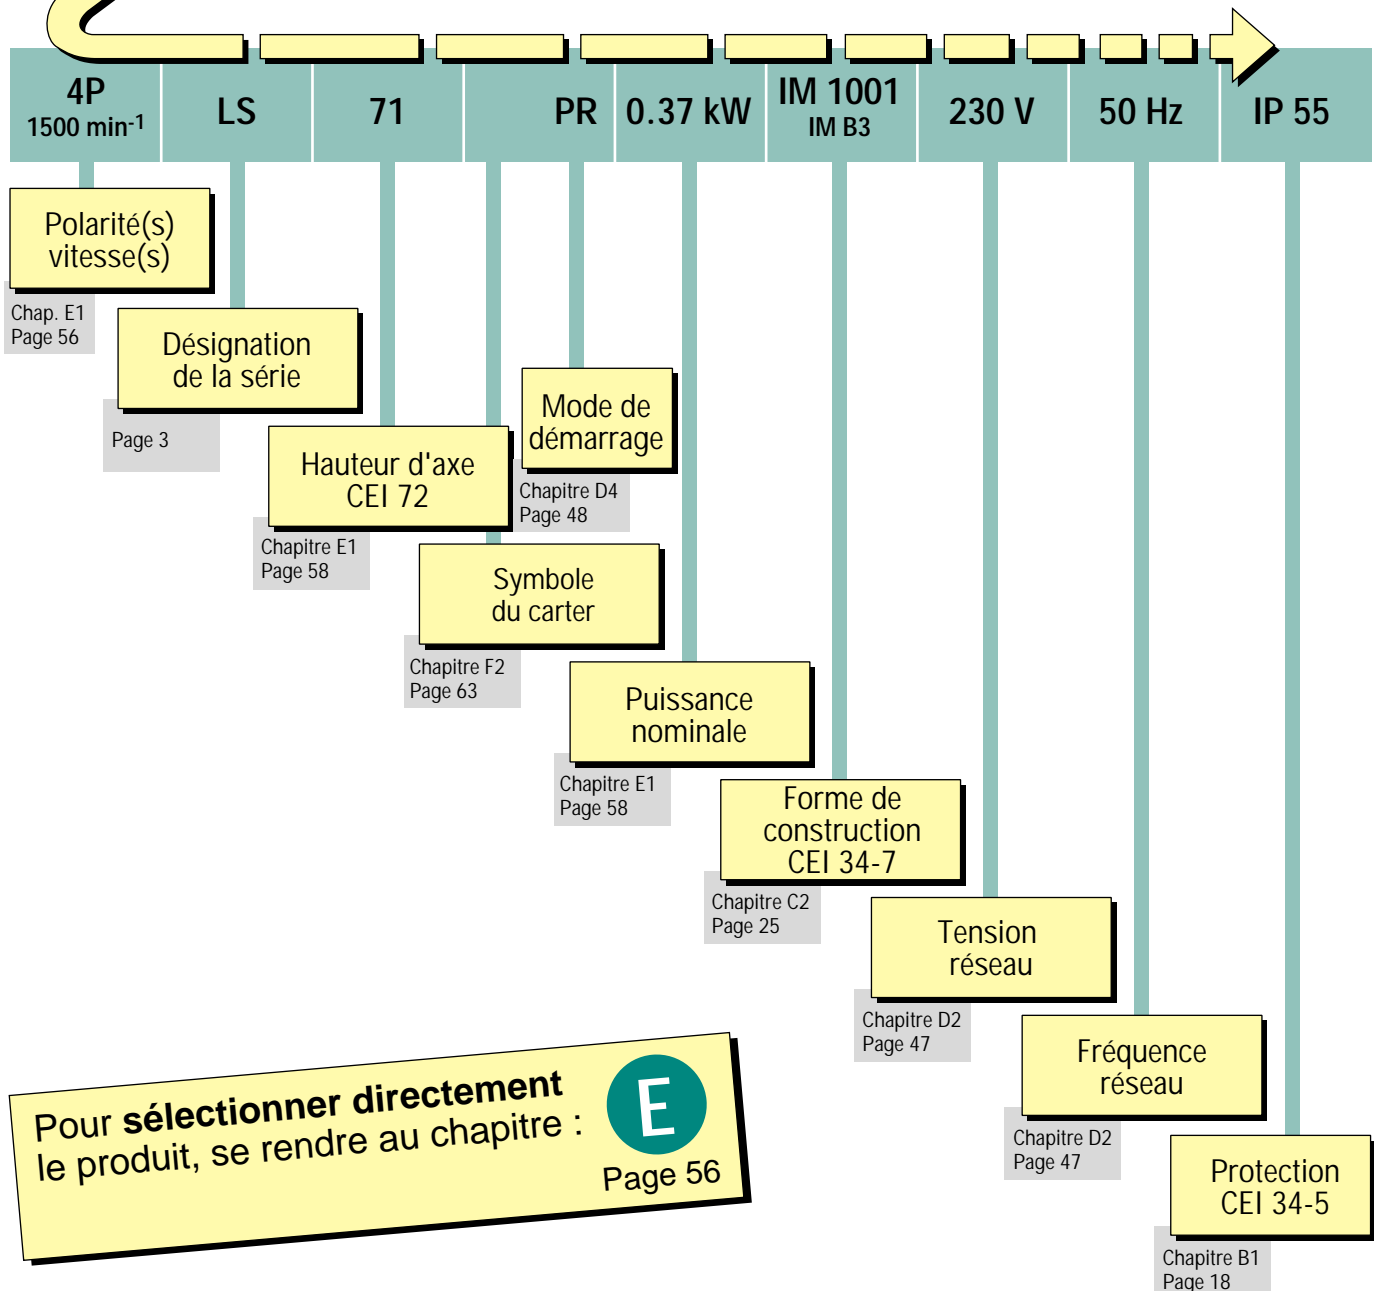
4P
1500 min$^{-1}$

LS

71

PR

0.37 kW

IM 1001
IM B3

230 V

50 Hz

IP 55

Polarité(s) vitesse(s)

Chap. E1
Page 56

Désignation de la série

Page 3

Hauteur d'axe CEI 72

Chapitre E1
Page 58

Mode de démarrage

Chapitre D4
Page 48

Symbole du carter

Chapitre F2
Page 63

Puissance nominale

Chapitre E1
Page 58

Forme de construction CEI 34-7

Chapitre C2
Page 25

Tension réseau

Chapitre D2
Page 47

Fréquence réseau

Chapitre D2
Page 47

Protection CEI 34-5

Chapitre B1
Page 18

Pour **sélectionner directement** le produit, se rendre au chapitre :

E

Page 56